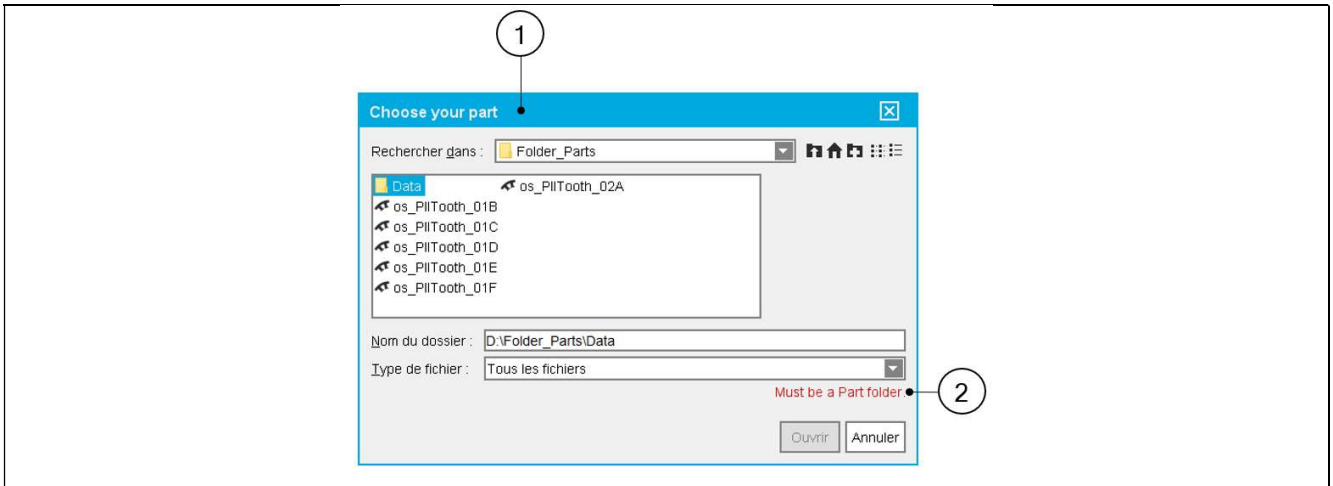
1

Choose your part

Rechercher dans : Folder_Parts

Data
os_PllTooth_02A
os_PllTooth_01B
os_PllTooth_01C
os_PllTooth_01D
os_PllTooth_01E
os_PllTooth_01F

Nom du dossier : D:\Folder_Parts\Data

Type de fichier : Tous les fichiers

Must be a Part folder.

2

Ouvrir Annuler